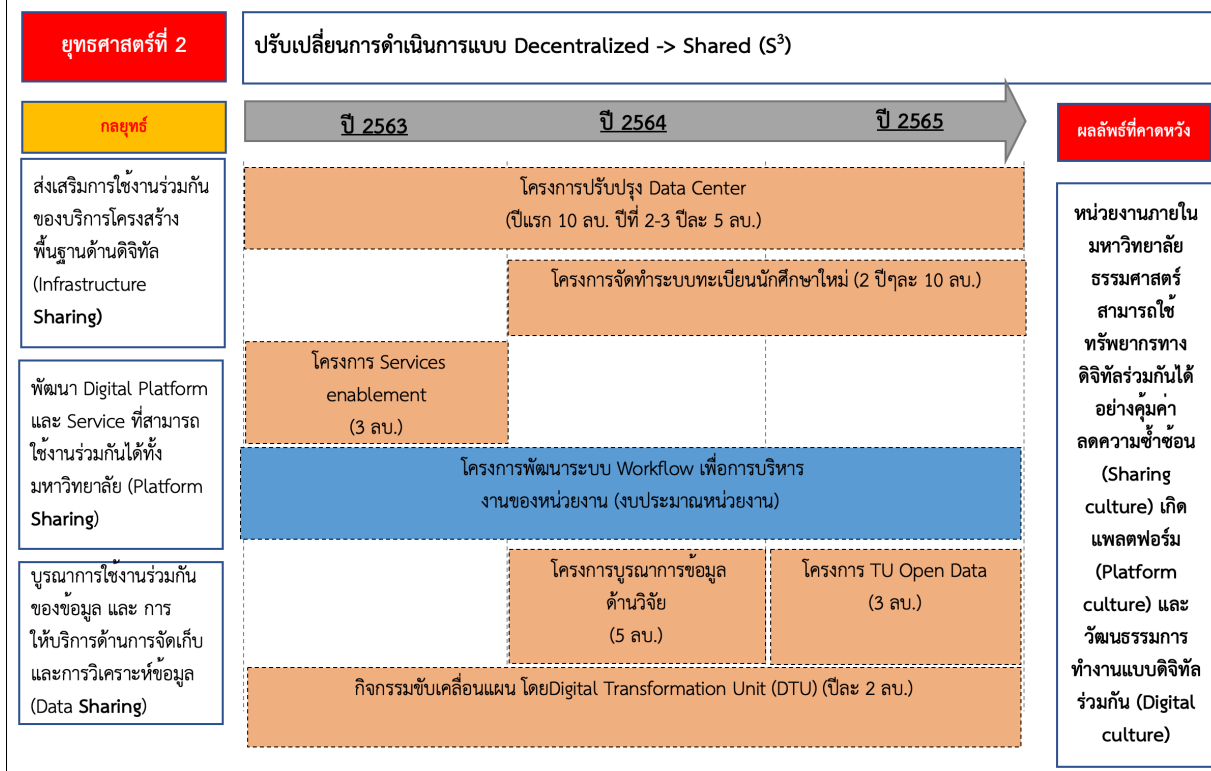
ยุทธศาสตร์ที่ 2

ปรับเปลี่ยนการดำเนินการแบบ Decentralized -> Shared ($S^3$)

กลยุทธ์

ปี 2563

ปี 2564

ปี 2565

ผลลัพธ์ที่คาดหวัง

ส่งเสริมการใช้งานร่วมกันของบริการโครงสร้างพื้นฐานด้านดิจิทัล (Infrastructure Sharing)

โครงการปรับปรุง Data Center (ปีแรก 10 ลบ. ปีที่ 2-3 ปีละ 5 ลบ.)

โครงการจัดทำระบบทะเบียนนักศึกษาใหม่ (2 ปีๆละ 10 ลบ.)

พัฒนา Digital Platform และ Service ที่สามารถใช้งานร่วมกันได้ทั้งมหาวิทยาลัย (Platform Sharing)

โครงการ Services enablement (3 ลบ.)

โครงการพัฒนาระบบ Workflow เพื่อการบริหารงานของหน่วยงาน (งบประมาณหน่วยงาน)

บูรณาการใช้งานร่วมกันของข้อมูล และ การให้บริการด้านการจัดเก็บและการวิเคราะห์ข้อมูล (Data Sharing)

โครงการบูรณาการข้อมูลด้านวิจัย (5 ลบ.)

โครงการ TU Open Data (3 ลบ.)

กิจกรรมขับเคลื่อนแผน โดยDigital Transformation Unit (DTU) (ปีละ 2 ลบ.)

หน่วยงานภายในมหาวิทยาลัยธรรมศาสตร์สามารถใช้ทรัพยากรทางดิจิทัลร่วมกันได้อย่างคุ้มค่า ลดความซ้ำซ้อน (Sharing culture) เกิดแพลตฟอร์ม (Platform culture) และวัฒนธรรมการทำงานแบบดิจิทัลร่วมกัน (Digital culture)